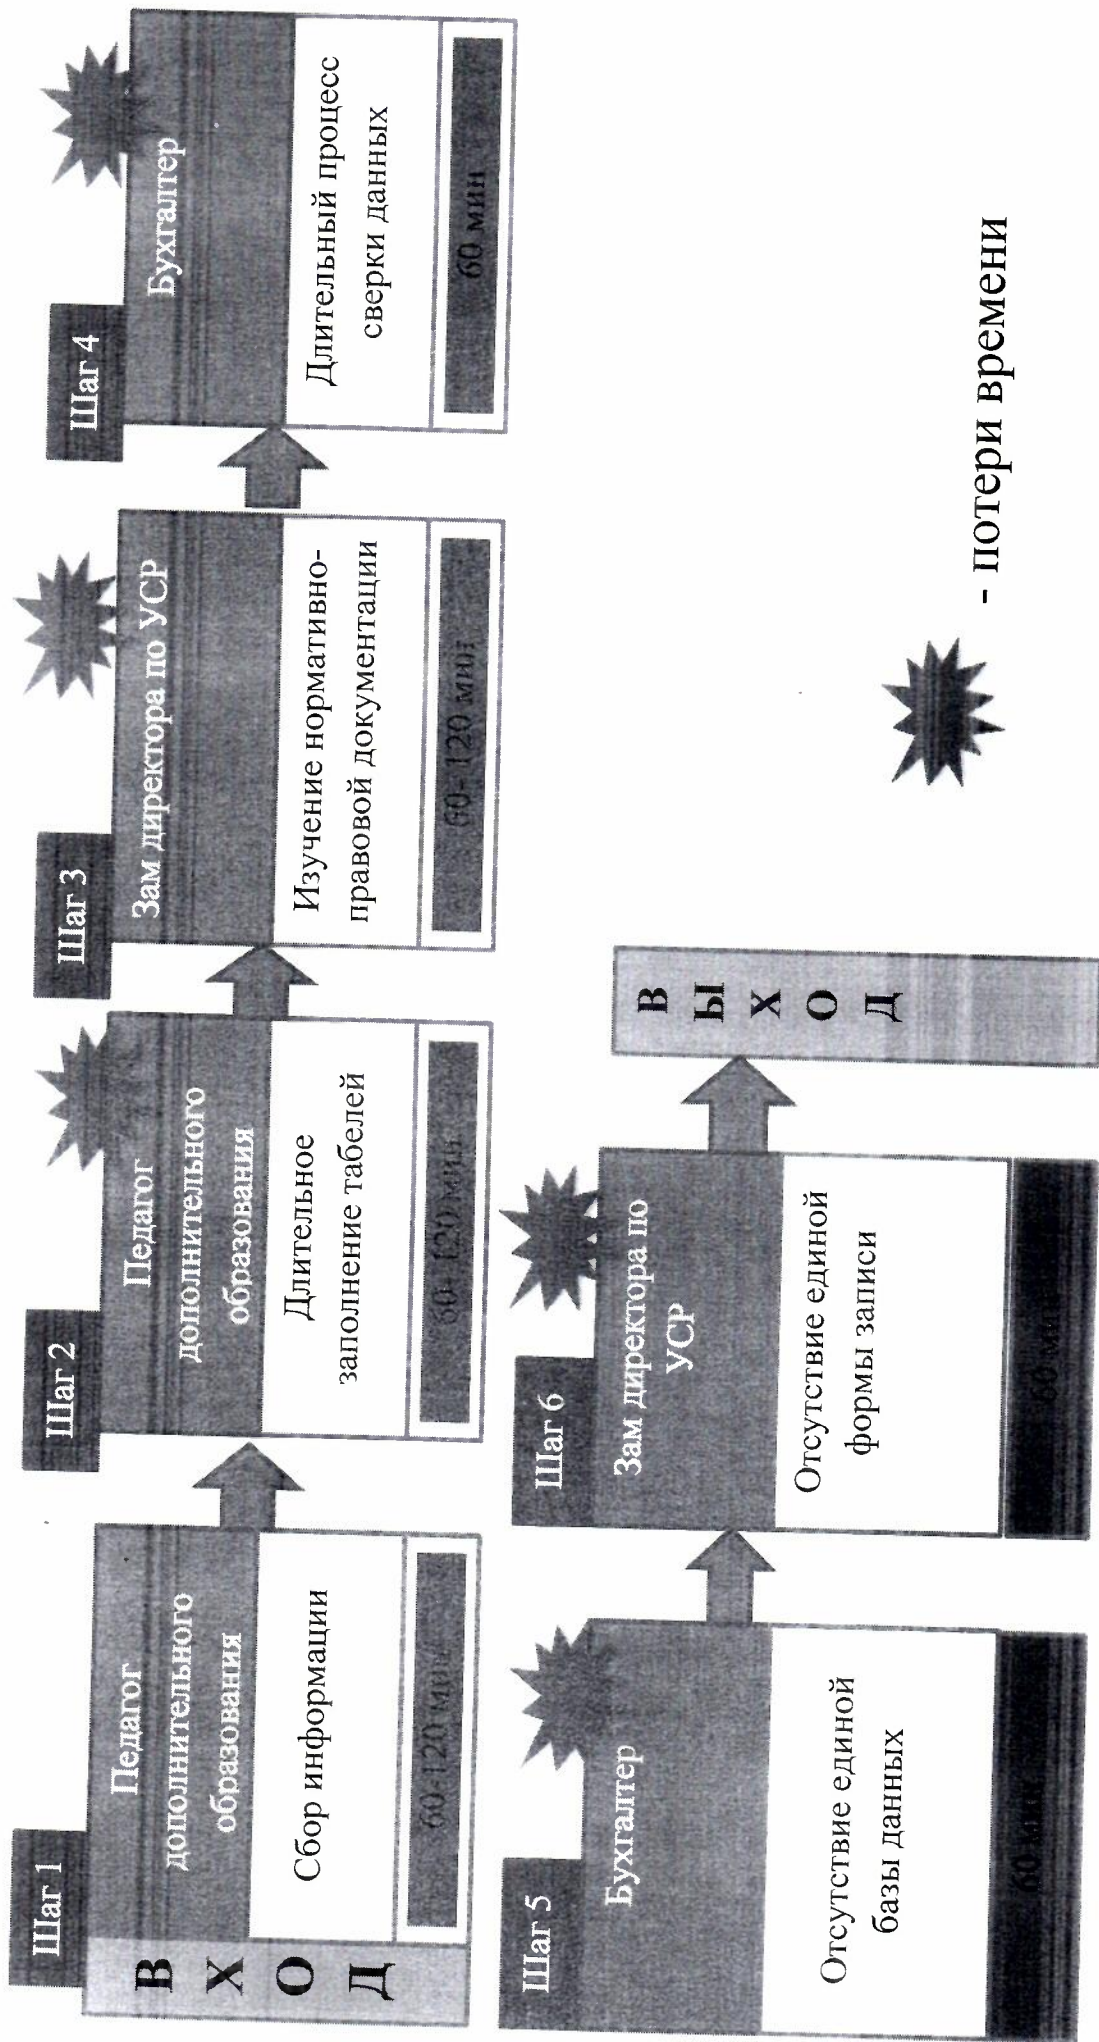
В
Х
О
Д

Шаг 1
Педагог дополнительного образования
Сбор информации
60-120 мин

Шаг 2
Педагог дополнительного образования
Длительное заполнение табелей
30-120 мин

Шаг 3
Зам директора по УСР
Изучение нормативно-правовой документации
60-120 мин

Шаг 4
Бухгалтер
Длительный процесс сверки данных
60 мин

Шаг 5
Бухгалтер
Отсутствие единой базы данных
60 мин

Шаг 6
Зам директора по УСР
Отсутствие единой формы записи
60 мин

В
Ы
Х
О
Д

- потери времени